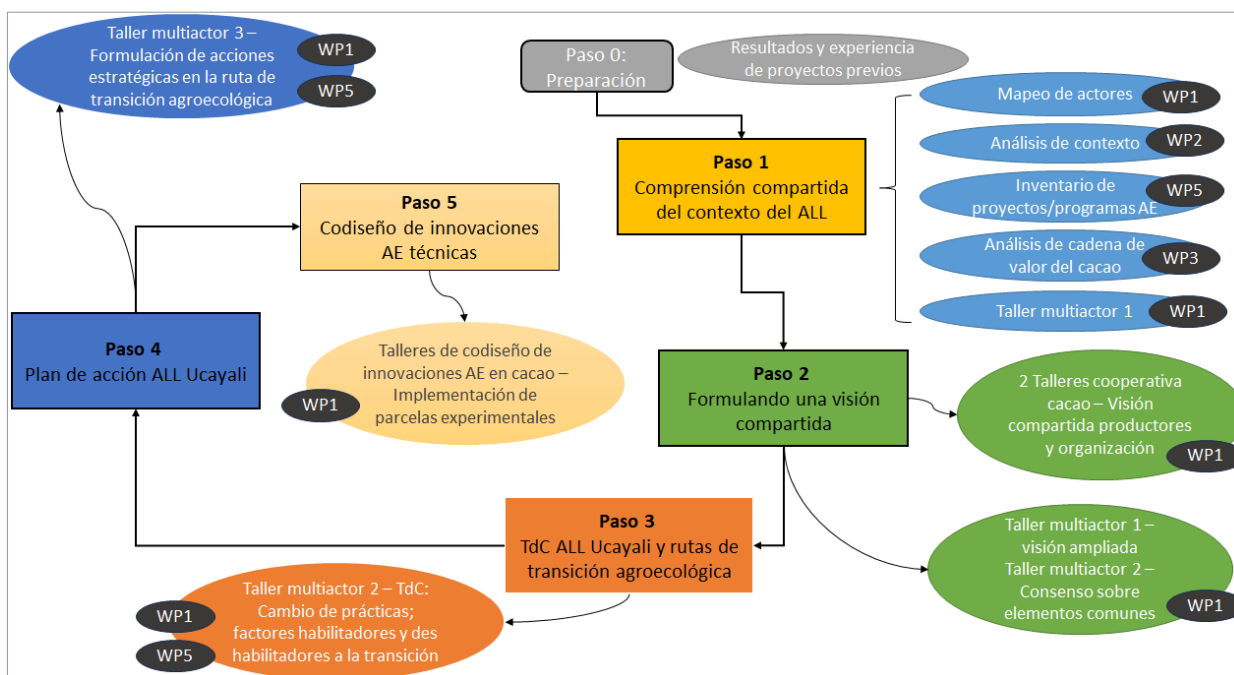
Taller multiactor 3 – Formulación de acciones estratégicas en la ruta de transición agroecológica
WP1
WP5

Paso 0: Preparación

Resultados y experiencia de proyectos previos

Mapeo de actores WP1
Análisis de contexto WP2
Inventario de proyectos/programas AE WP5
Análisis de cadena de valor del cacao WP3
Taller multiactor 1 WP1

Paso 1
Comprensión compartida del contexto del ALL

Paso 5
Codiseño de innovaciones AE técnicas

Paso 4
Plan de acción ALL Ucayali

Talleres de codiseño de innovaciones AE en cacao – Implementación de parcelas experimentales
WP1

Paso 2
Formulando una visión compartida

2 Talleres cooperativa cacao – Visión compartida productores y organización
WP1

Paso 3
TdC ALL Ucayali y rutas de transición agroecológica

Taller multiactor 1 – visión ampliada
Taller multiactor 2 – Consenso sobre elementos comunes
WP1

Taller multiactor 2 – TdC: Cambio de prácticas; factores habilitadores y des habilitadores a la transición
WP1
WP5